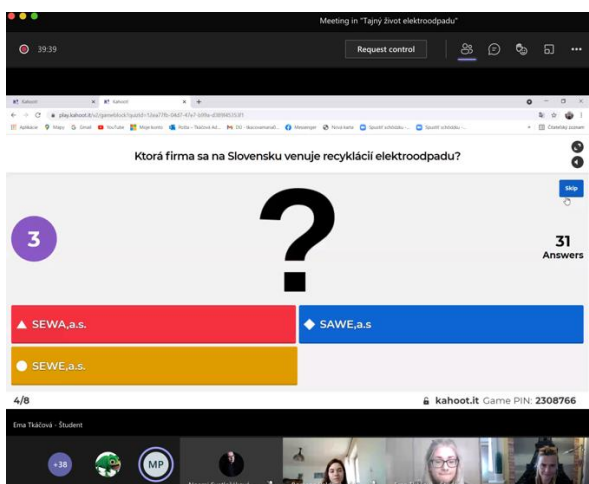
Meeting in "Tajný život elektroodpadu"

39:39

Request control

Kahoot | Kahoot

play.kahoot.it/v2/gameblock?quizId=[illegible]

Aplikácie | Mapy | Gmail | YouTube | Moje konto | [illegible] | Messenger | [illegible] | Čitateľský zoznam

Ktorá firma sa na Slovensku venuje recyklácií elektroodpadu?

Skip

3

?

31
Answers

SEWA,a.s.

SAWE,a.s

SEWE,a.s.

4/8

kahoot.it Game PIN: 2308766

Ema Tkáčová - Študent

+38

MP